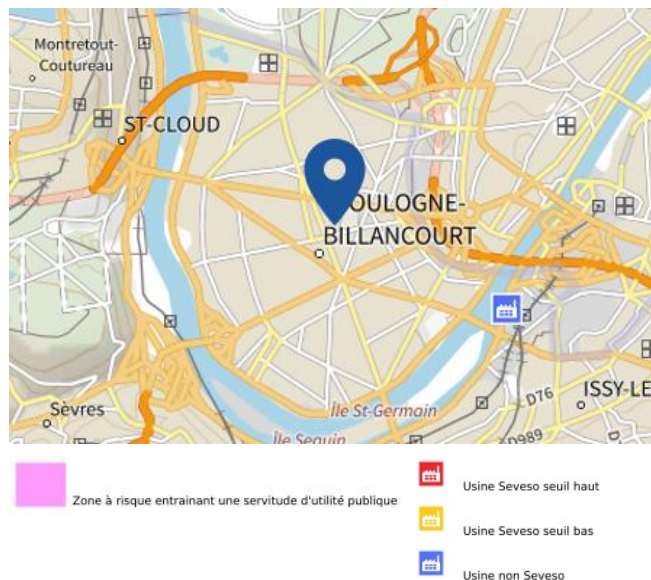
Montretout-Coutureau

ST-CLOUD

OULOGNE-BILLANCOURT

ISSY-LE

Sèvres

Île St-Germain

Île Seguin

D76

D989

Zone à risque entrainant une servitude d'utilité publique

Usine Seveso seuil haut

Usine Seveso seuil bas

Usine non Seveso